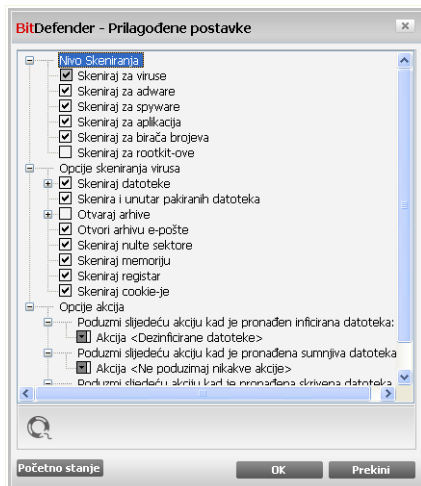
BitDefender - Prilagođene postavke

×

Nivo Skeniranja
Skeniraj za viruse
Skeniraj za adware
Skeniraj za spyware
Skeniraj za aplikacija
Skeniraj za birača brojeva
Skeniraj za rootkit-ove
Opcije skeniranja virusa
Skeniraj datoteke
Skenira i unutar pakiranih datoteka
Otvaraj arhive
Otvori arhivu e-pošte
Skeniraj nulte sektore
Skeniraj memoriju
Skeniraj registar
Skeniraj cookie-je
Opcije akcija
Poduzmi slijedeću akciju kad je pronađen inficirana datoteka:
Akcija <Dezinficirane datoteke>
Poduzmi slijedeću akciju kad je pronađena sumnjiva datoteka
Akcija <Ne poduzimaj nikakve akcije>
Poduzmi slijedeću akciju kad je pronađena skrivena datoteka

Početno stanje
OK
Prekini